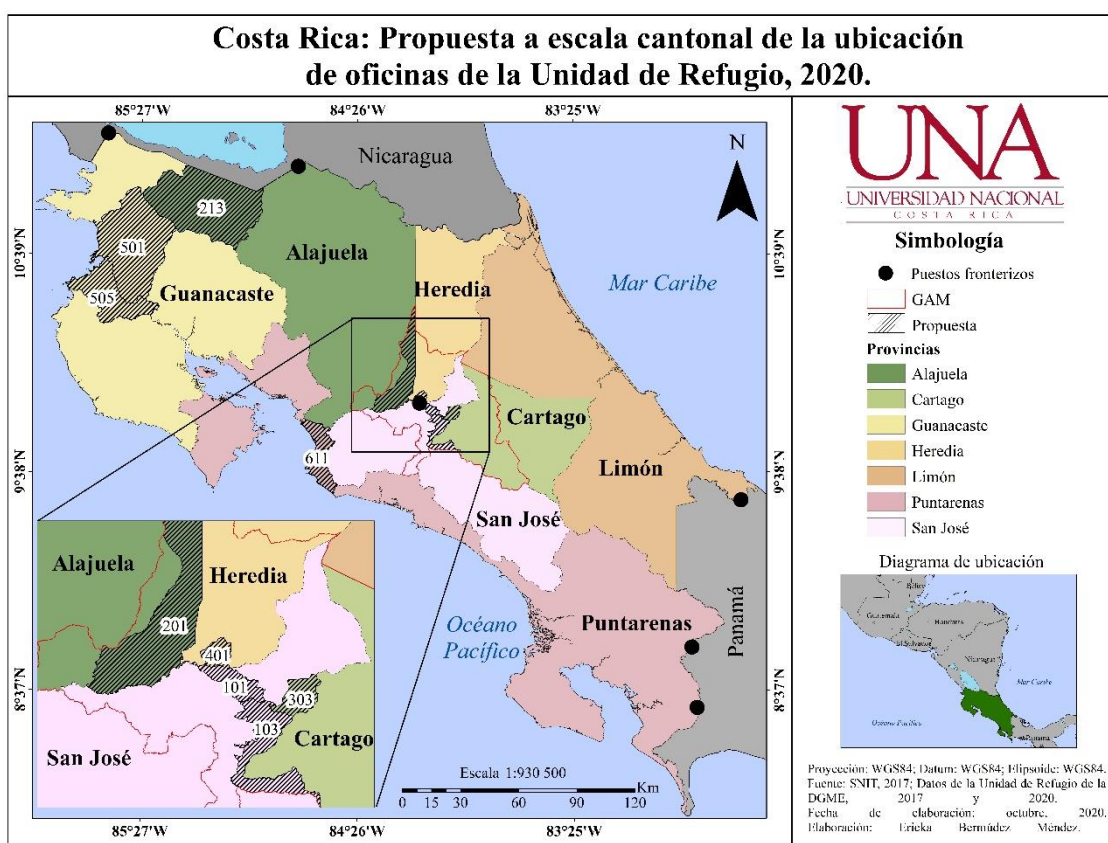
Costa Rica: Propuesta a escala cantonal de la ubicación de oficinas de la Unidad de Refugio, 2020.

85°27'W 84°26'W 83°25'W

Nicaragua

N

213

501

505

Guanacaste

Alajuela

Heredia

Mar Caribe

Cartago

611

Limón

San José

Océano Pacífico

Puntarenas

Panamá

Alajuela

Heredia

201

401

101

303

103

San José

Cartago

Escala 1:930 500

0 15 30 60 90 120 Km

85°27'W 84°26'W 83°25'W

10°39'N 9°38'N 8°37'N

10°39'N 9°38'N 8°37'N

UNA
UNIVERSIDAD NACIONAL
COSTA RICA

Simbología

Puestos fronterizos

GAM

Propuesta

Provincias

Alajuela

Cartago

Guanacaste

Heredia

Limón

Puntarenas

San José

Diagrama de ubicación

Belice

Guatemala

Honduras

El Salvador

Nicaragua

Mar Caribe

Océano Pacífico

Panamá

Proyección: WGS84; Datum: WGS84; Elipsoide: WGS84. Fuente: SNIT, 2017; Datos de la Unidad de Refugio de la DGME, 2017 y 2020. Fecha de elaboración: octubre, 2020. Elaboración: Ericka Bermúdez Méndez.